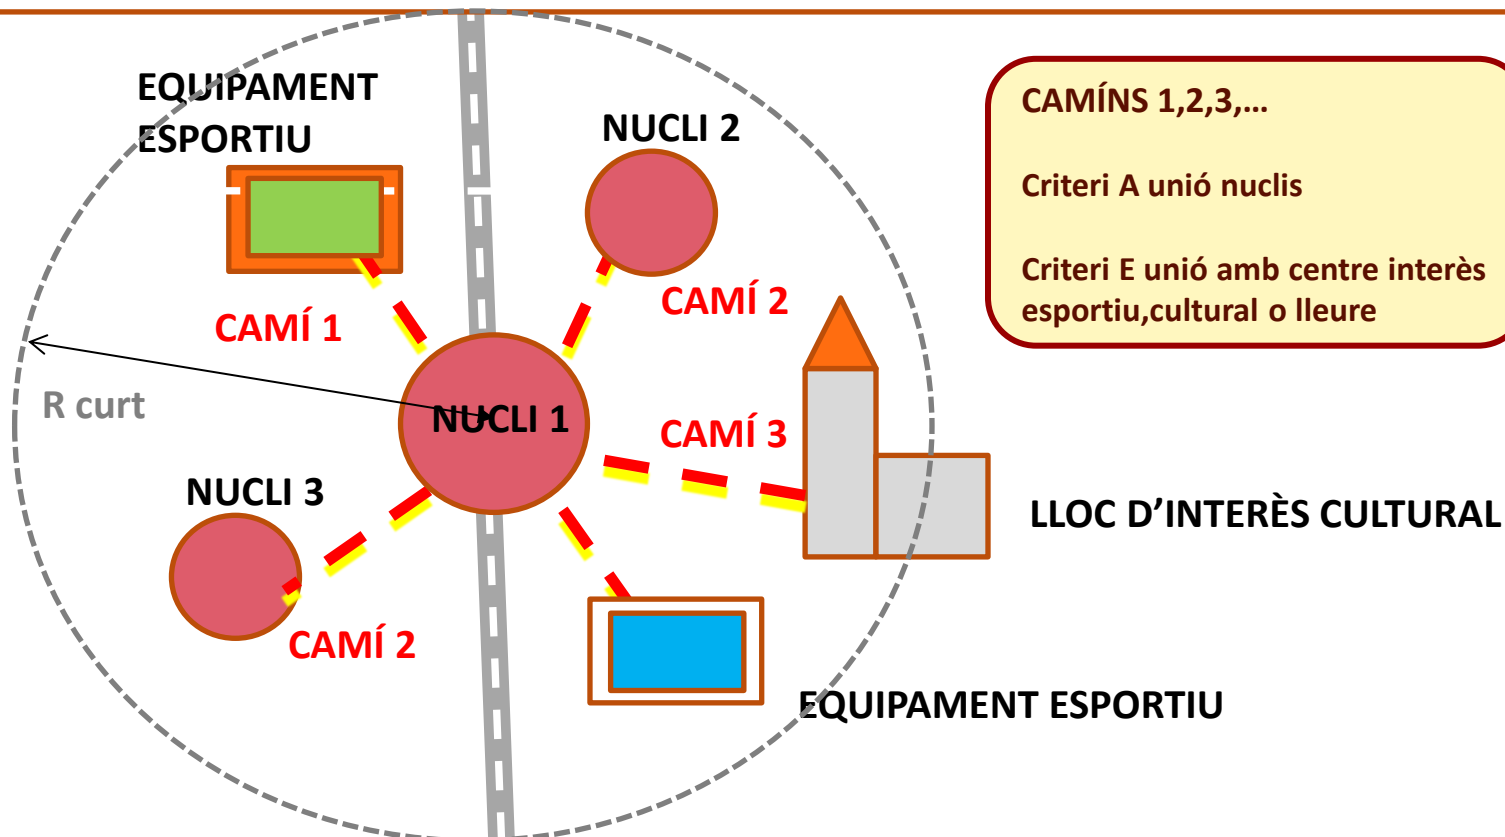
EQUIPAMENT ESPORTIU

NUCLI 2

CAMÍNS 1,2,3,...

Criteri A unió nuclis

Criteri E unió amb centre interès esportiu,cultural o lleure

CAMÍ 1

CAMÍ 2

R curt

NUCLI 1

CAMÍ 3

NUCLI 3

LLOC D'INTERÈS CULTURAL

CAMÍ 2

EQUIPAMENT ESPORTIU